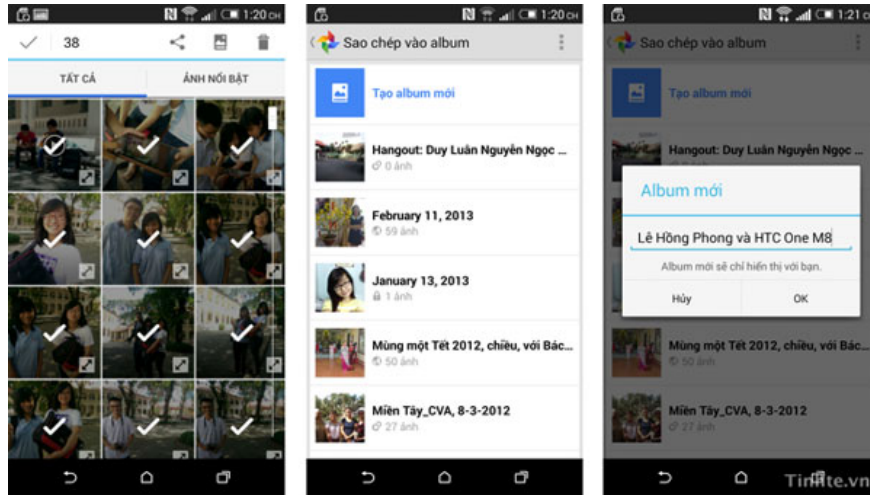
1:20 CH

38

TẤT CẢ

ẢNH NỔI BẬT

1:20 CH

Sao chép vào album

Tạo album mới

Hangout: Duy Luân Nguyễn Ngọc ...

0 ảnh

February 11, 2013

59 ảnh

January 13, 2013

1 ảnh

Mùng một Tết 2012, chiều, với Bác...

50 ảnh

Miền Tây_CVA, 8-3-2012

27 ảnh

1:21 C

Sao chép vào album

Tạo album mới

Hangout: Duy Luân Nguyễn Ngọc

Album mới

Lê Hồng Phong và HTC One M8

Album mới sẽ chỉ hiển thị với bạn.

Hủy

OK

Mùng một Tết 2012, chiều, với Bác...

50 ảnh

Miền Tây_CVA, 8-3-2012

27 ảnh

Tinhte.vn